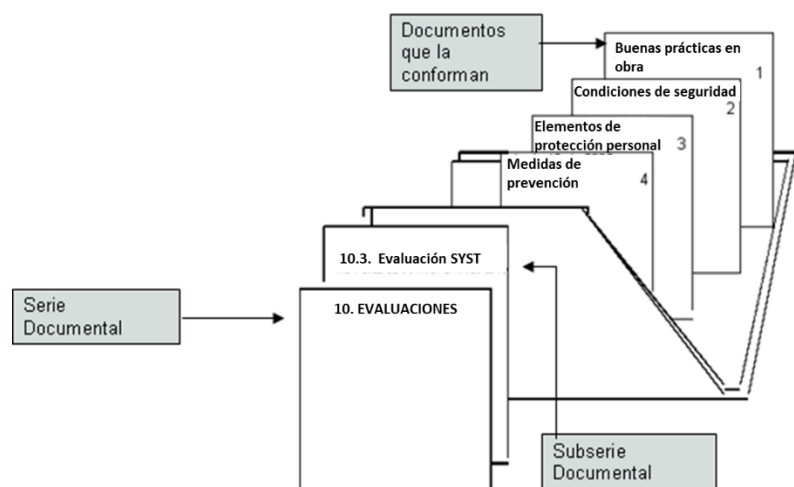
Documentos que la conforman

Buenas prácticas en obra
1

Condiciones de seguridad
2

Elementos de protección personal
3

Medidas de prevención
4

10.3. Evaluación SYST

Serie Documental

10. EVALUACIONES

Subserie Documental